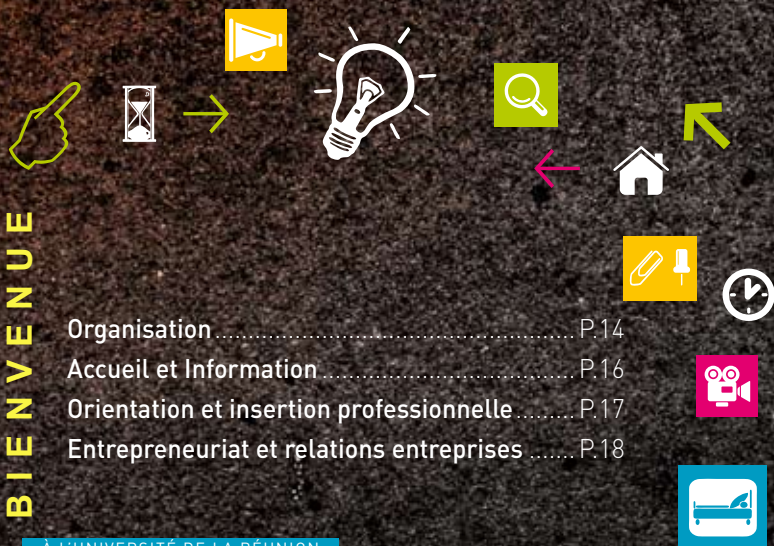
BIENVENUE

Organisation.......................................................P.14
Accueil et Information......................................P.16
Orientation et insertion professionnelle.........P.17
Entrepreneuriat et relations entreprises .......P.18

À L'UNIVERSITÉ DE LA RÉUNION